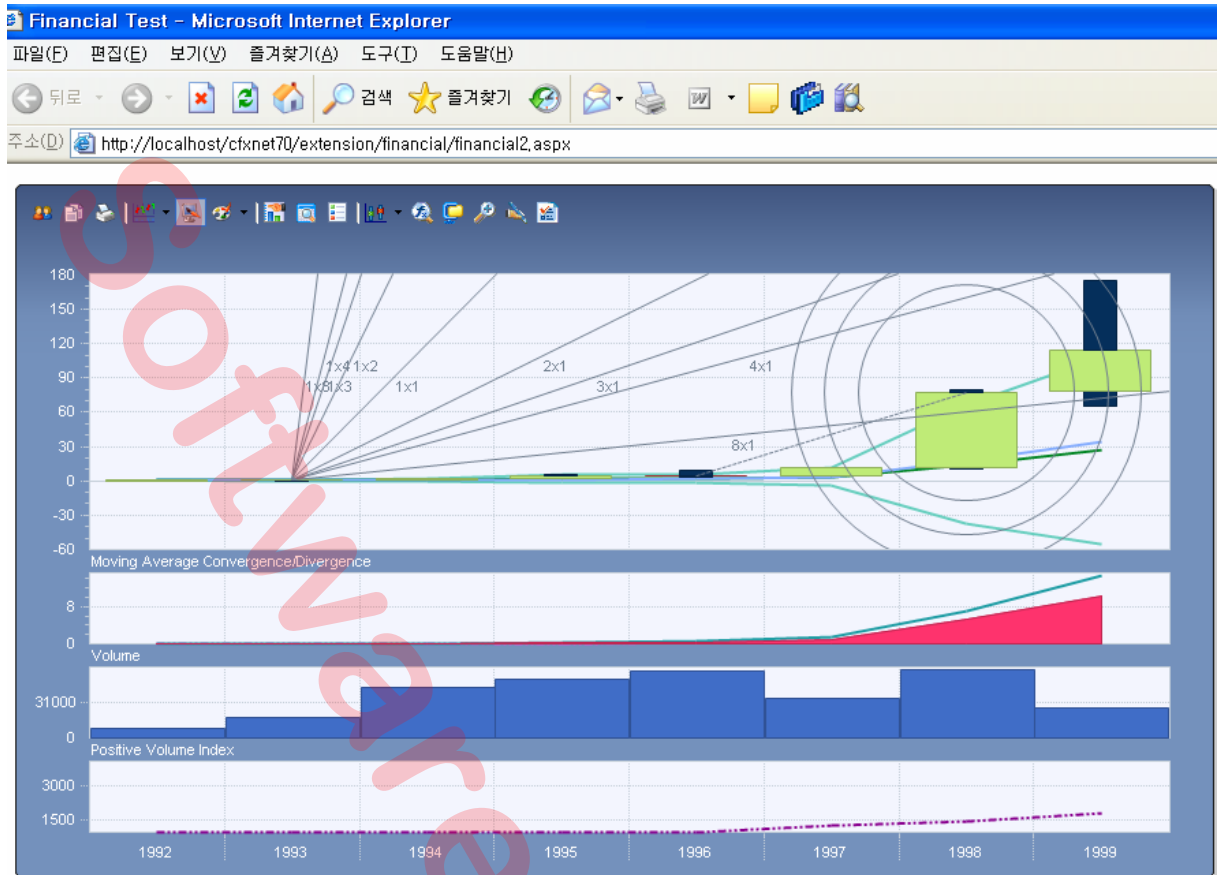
Financial Test - Microsoft Internet Explorer

파일(F) 편집(E) 보기(V) 즐겨찾기(A) 도구(T) 도움말(H)

뒤로 검색 즐겨찾기

주소(D) http://localhost/cfxnet70/extension/financial/financial2.aspx

Software

180
150
120
90
60
30
0
-30
-60

1x4 1x2
1x8 1x3
1x1
2x1
3x1
4x1
8x1

Moving Average Convergence/Divergence
8
0

Volume
31000
0

Positive Volume Index
3000
1500

1992 1993 1994 1995 1996 1997 1998 1999